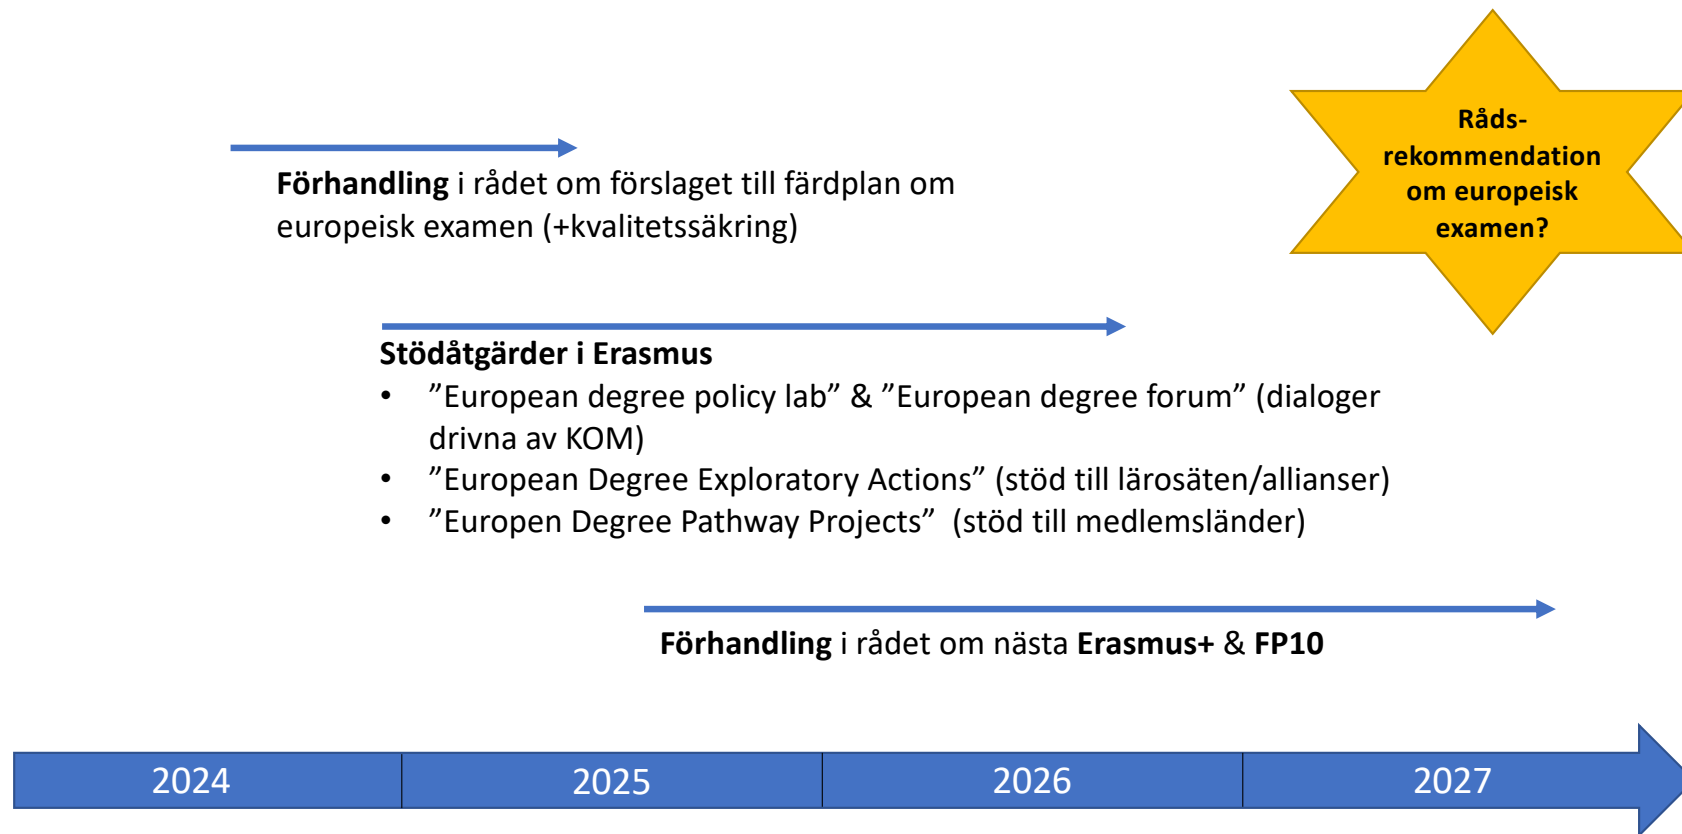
Råds-rekommendation om europeisk examen?

**Förhandling** i rådet om förslaget till färdplan om europeisk examen (+kvalitetssäkring)

**Stödåtgärder i Erasmus**
- ”European degree policy lab” & ”European degree forum” (dialoger drivna av KOM)
- ”European Degree Exploratory Actions” (stöd till lärosäten/allianser)
- ”Europen Degree Pathway Projects” (stöd till medlemsländer)

**Förhandling** i rådet om nästa **Erasmus+** & **FP10**

2024 | 2025 | 2026 | 2027